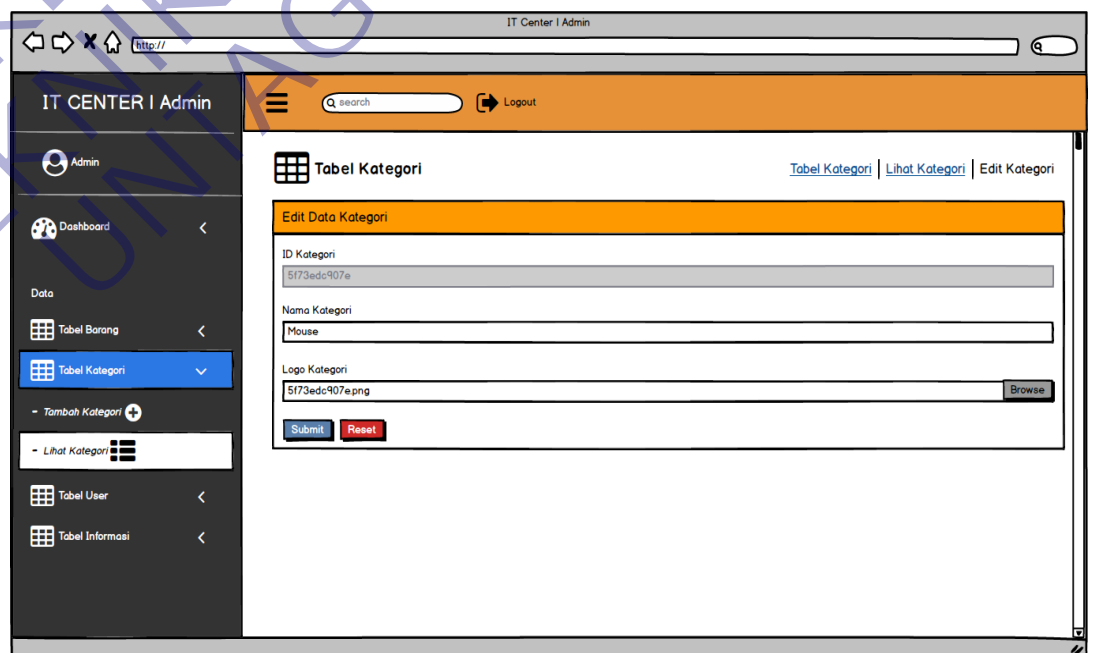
IT Center I Admin

http://

IT CENTER I Admin

search

Logout

Admin

Dashboard

Data

Tabel Barang

Tabel Kategori

- Tambah Kategori

- Lihat Kategori

Tabel User

Tabel Informasi

Tabel Kategori

Tabel Kategori | Lihat Kategori | Edit Kategori

Edit Data Kategori

ID Kategori

5f73edc907e

Nama Kategori

Mouse

Logo Kategori

5f73edc907e.png

Browse

Submit

Reset